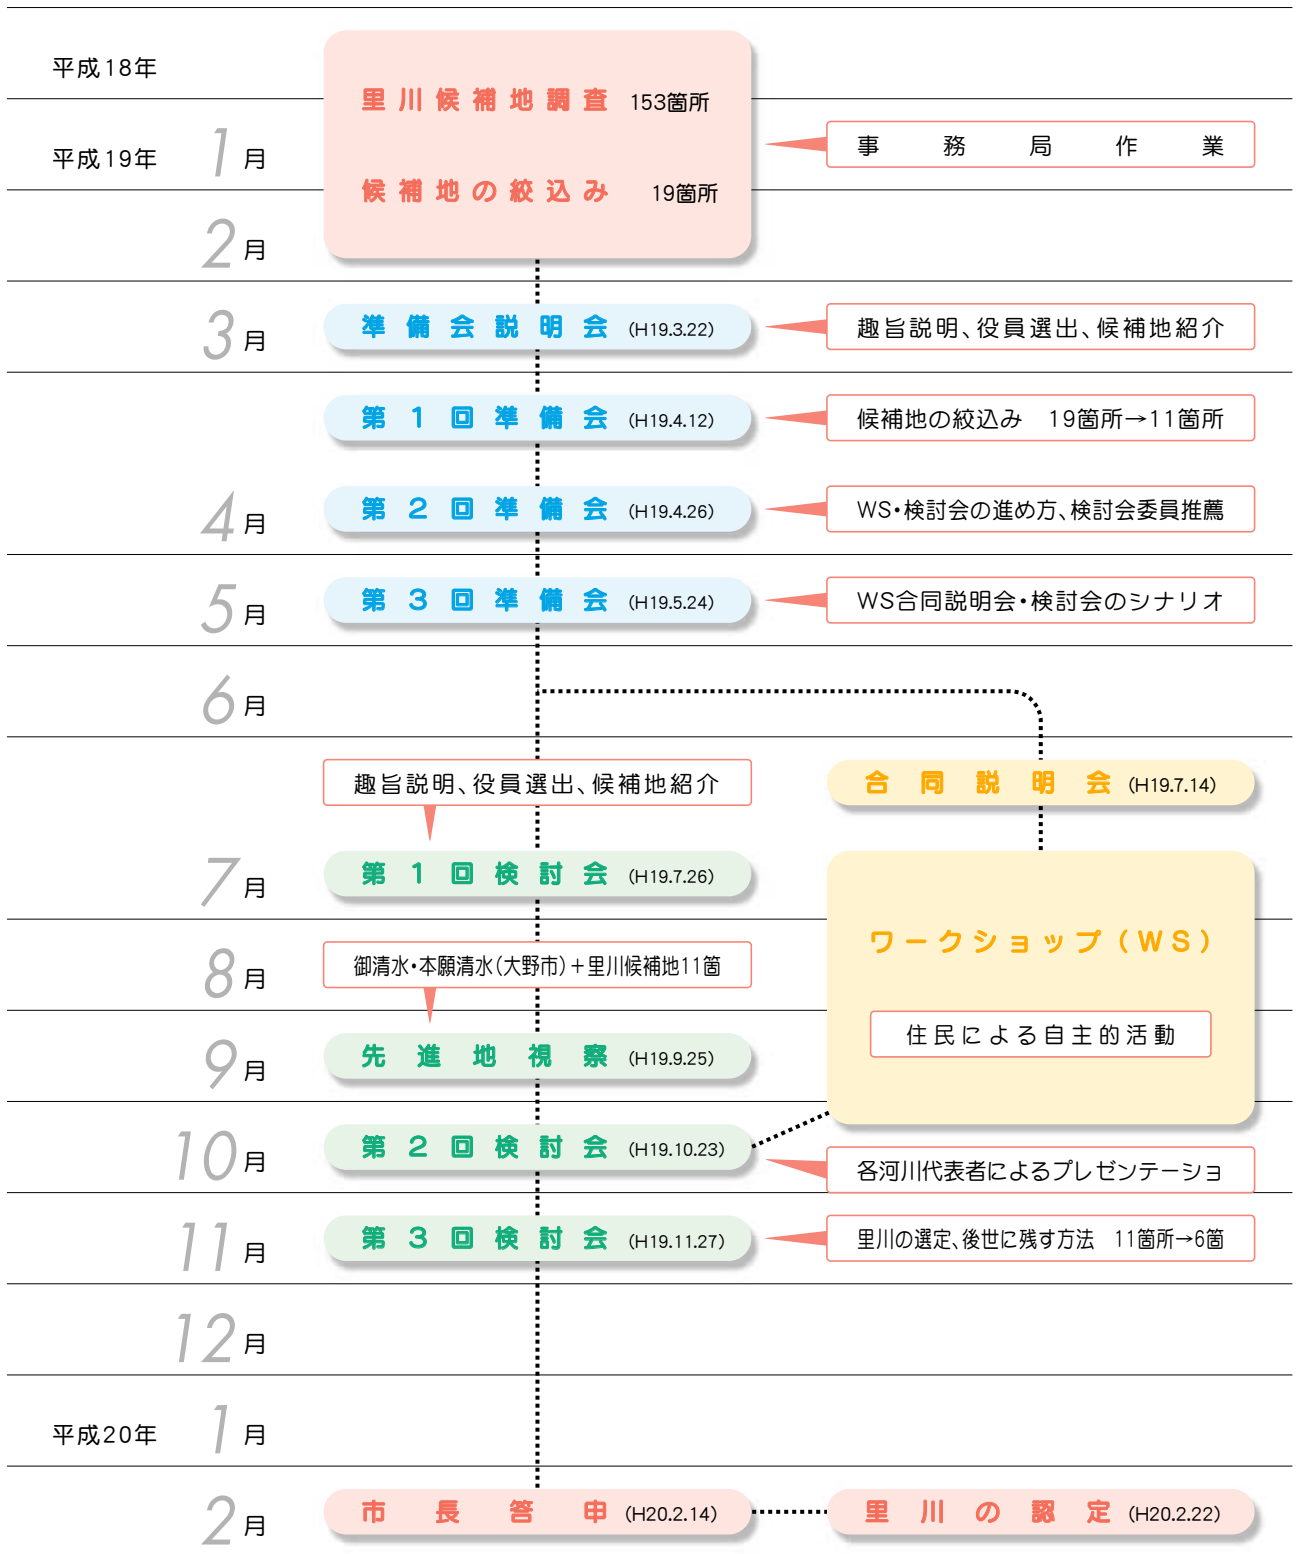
平成18年

里川候補地調査 153箇所

平成19年 1月

候補地の絞込み 19箇所

事務局作業

2月

3月

準備会説明会 (H19.3.22)

趣旨説明、役員選出、候補地紹介

第1回準備会 (H19.4.12)

候補地の絞込み 19箇所→11箇所

4月

第2回準備会 (H19.4.26)

WS・検討会の進め方、検討会委員推薦

5月

第3回準備会 (H19.5.24)

WS合同説明会・検討会のシナリオ

6月

趣旨説明、役員選出、候補地紹介

合同説明会 (H19.7.14)

7月

第1回検討会 (H19.7.26)

ワークショップ(WS)

8月

御清水・本願清水(大野市)+里川候補地11箇

住民による自主的活動

9月

先進地視察 (H19.9.25)

10月

第2回検討会 (H19.10.23)

各河川代表者によるプレゼンテーショ

11月

第3回検討会 (H19.11.27)

里川の選定、後世に残す方法 11箇所→6箇

12月

平成20年 1月

2月

市長答申 (H20.2.14)

里川の認定 (H20.2.22)